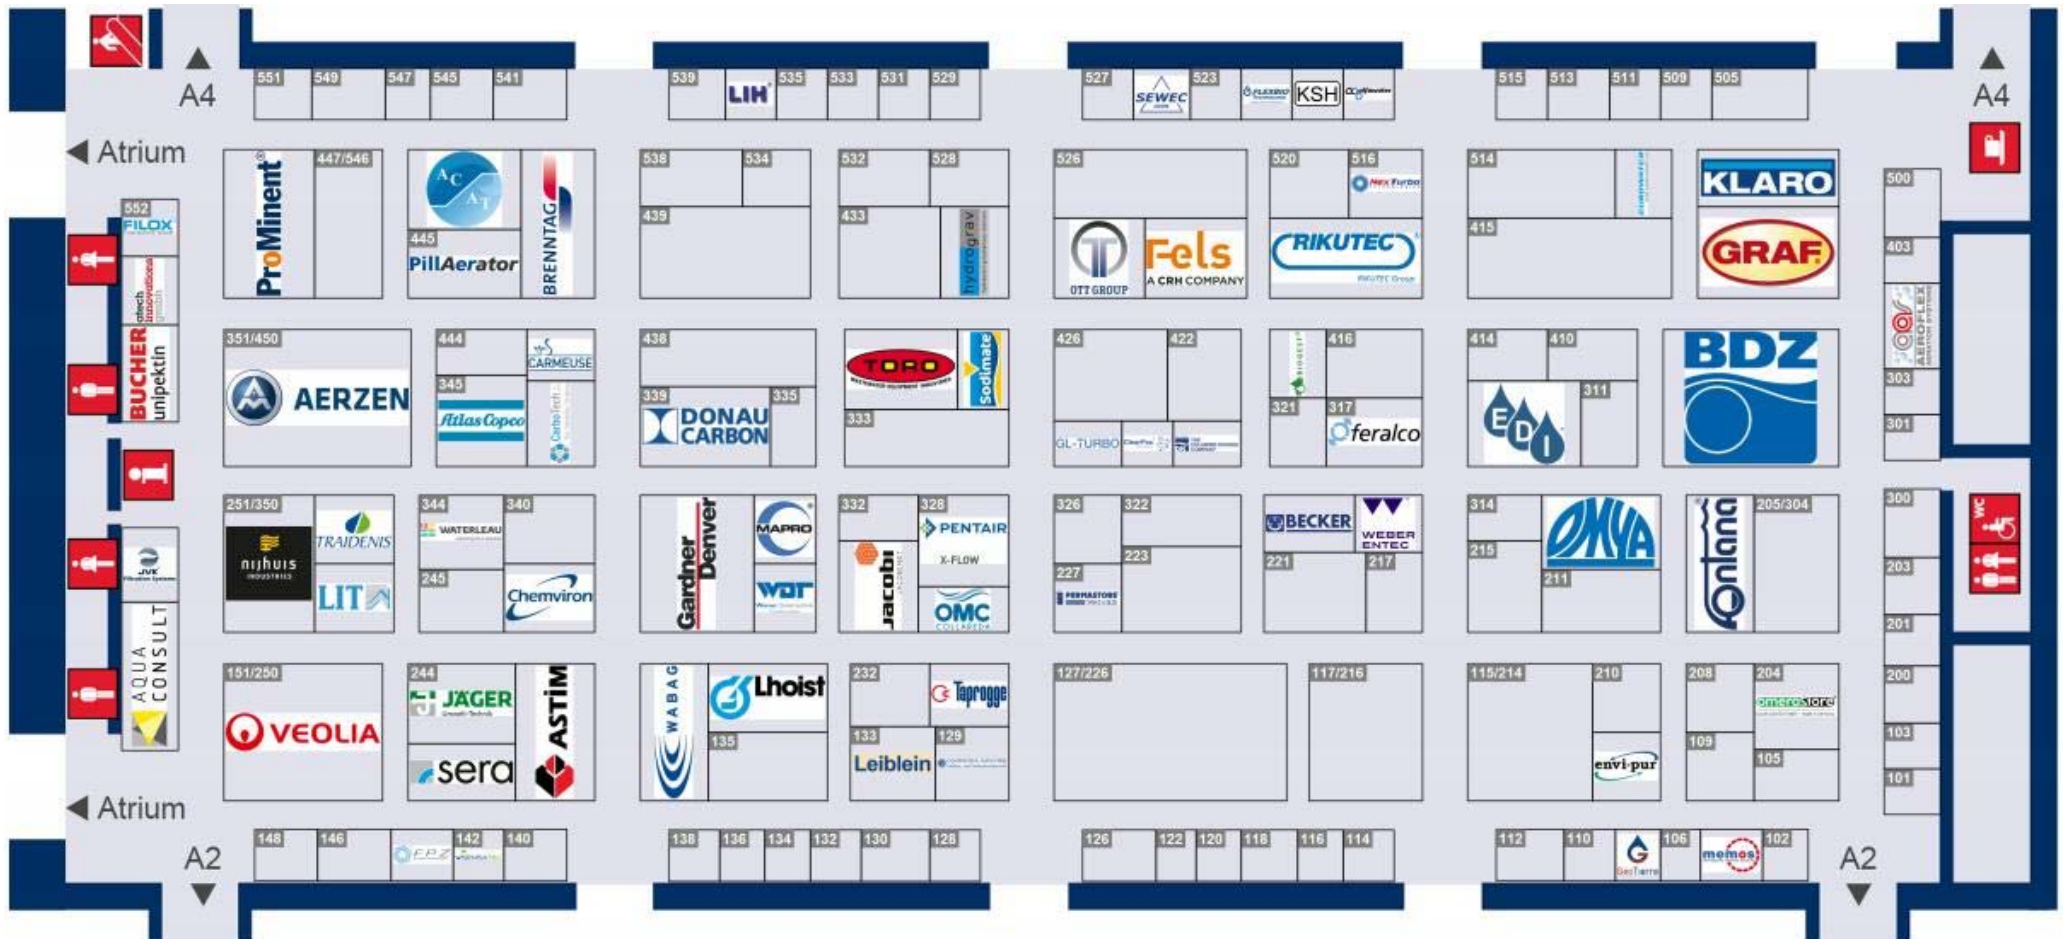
A4
551 549 547 545 541
539 LIH 535 533 531 529
527 SEWEC 523 KSH
515 513 511 509 505
A4
Atrium
552 FILOX
BUCHER unipektin
AQUA CONSULT
JVK
447/546 ProMinent
445 PillAerator BRENNTAG
538 534 439
532 528 433 hydrograv
526 OTT GROUP Fels A CRH COMPANY
520 516 RIKUTEC
514 415
KLARO GRAF
500 403 AEROFLEX 303 301
351/450 AERZEN
444 345 Atlas Copco CARMEUSE
438 339 335 DONAU CARBON
TORO Sodimate 333
426 422 GL-TURBO
416 321 317 feralco
414 410 311 EDI
BDZ
251/350 nijhuis TRAIDENIS LIT
344 340 WATERLEAU 245 Chemviron
Gardner Denver MAPRO WOT
332 328 PENTAIR X-FLOW Jacobi OMC
326 322 227 223 PERMASTORE
BECKER WEBER ENTEC 221 217
314 215 211 OMYA
Fontana 205/304
300 203 201 200 103 101
WC
151/250 VEOLIA
244 JÄGER sera ASTIM
WABAG Lhoist 135
232 Taprogge 133 129 Leiblein
127/226
117/216
115/214 210 envi-pur
208 204 109 105
Atrium
A2
148 146 EPZ 142 140
138 136 134 132 130 128
126 122 120 118 116 114
112 110 106 memos 102
A2